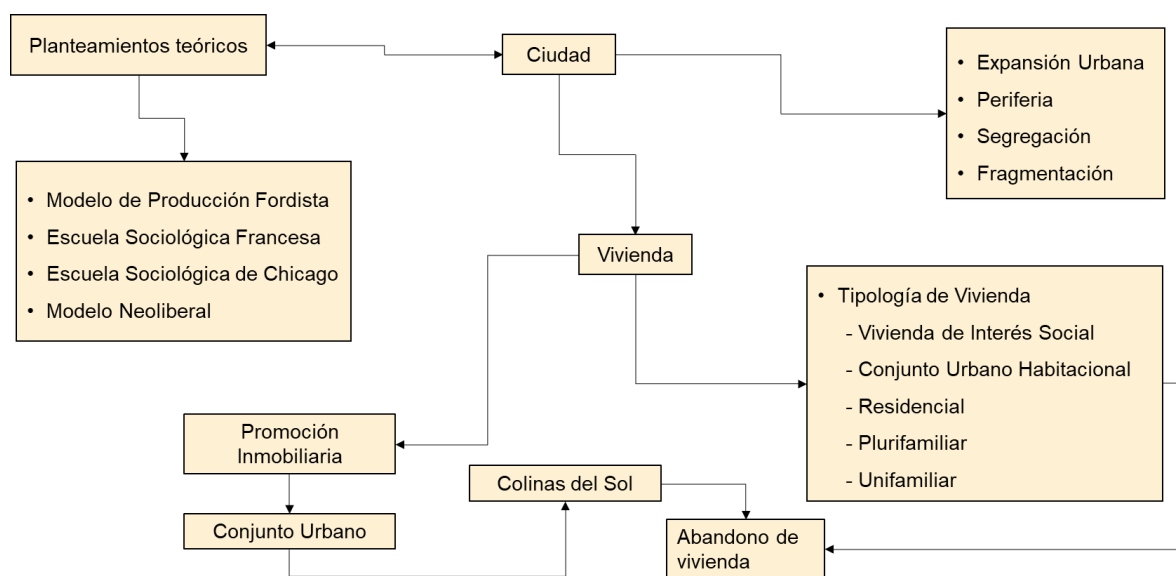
Planteamientos teóricos

Ciudad

- Expansión Urbana
- Periferia
- Segregación
- Fragmentación

- Modelo de Producción Fordista
- Escuela Sociológica Francesa
- Escuela Sociológica de Chicago
- Modelo Neoliberal

Vivienda

- Tipología de Vivienda
 - Vivienda de Interés Social
 - Conjunto Urbano Habitacional
 - Residencial
 - Plurifamiliar
 - Unifamiliar

Promoción Inmobiliaria

Colinas del Sol

Conjunto Urbano

Abandono de vivienda